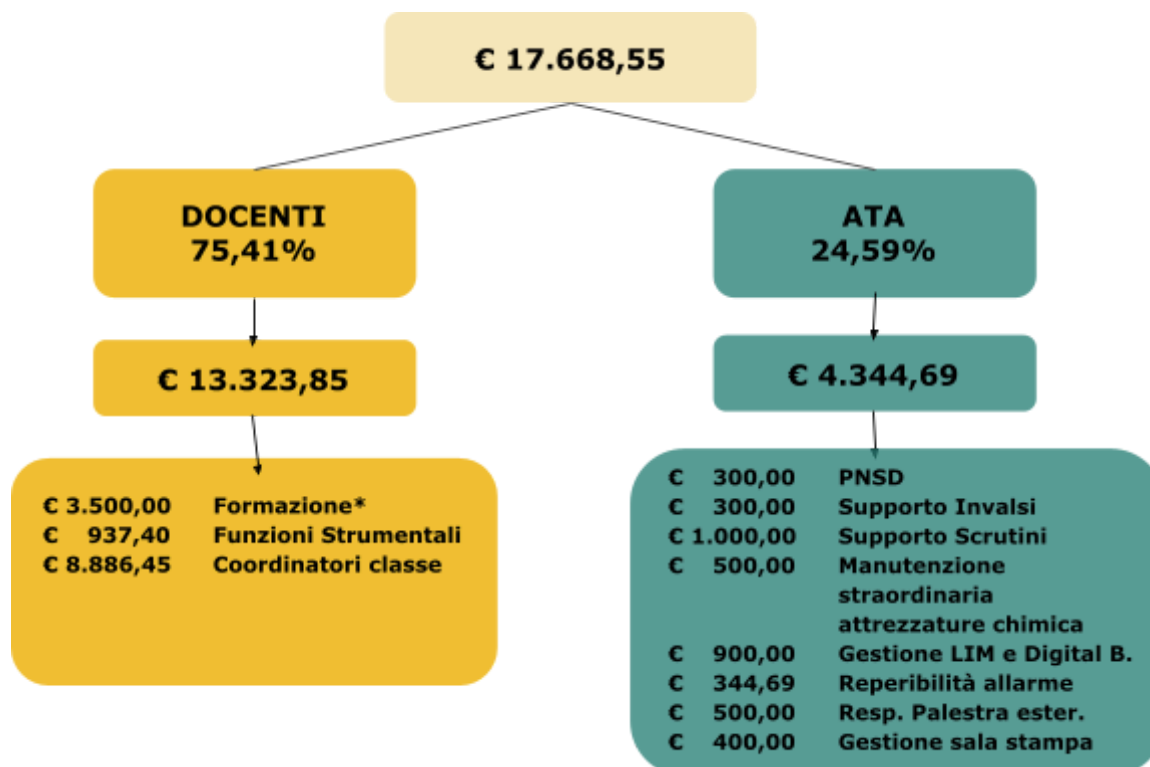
€ 17.668,55

DOCENTI
75,41%

€ 13.323,85

€ 3.500,00 Formazione*
€ 937,40 Funzioni Strumentali
€ 8.886,45 Coordinatori classe

ATA
24,59%

€ 4.344,69

€ 300,00 PNSD
€ 300,00 Supporto Invalsi
€ 1.000,00 Supporto Scrutini
€ 500,00 Manutenzione straordinaria attrezzature chimica
€ 900,00 Gestione LIM e Digital B.
€ 344,69 Reperibilità allarme
€ 500,00 Resp. Palestra ester.
€ 400,00 Gestione sala stampa